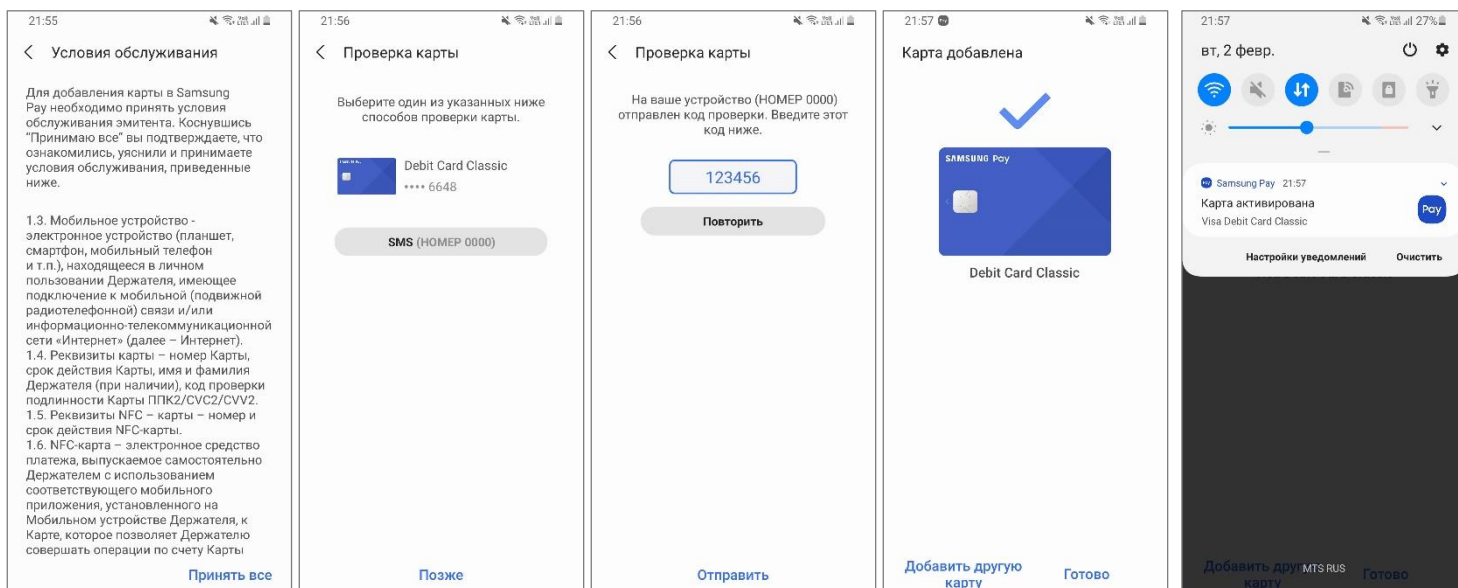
21:55

Условия обслуживания

Для добавления карты в Samsung Pay необходимо принять условия обслуживания эмитента. Коснувшись "Принимаю все" вы подтверждаете, что ознакомились, уяснили и принимаете условия обслуживания, приведенные ниже.

1.3. Мобильное устройство - электронное устройство (планшет, смартфон, мобильный телефон и т.п.), находящееся в личном пользовании Держателя, имеющее подключение к мобильной (подвижной радиотелефонной) связи и/или информационно-телекоммуникационной сети «Интернет» (далее – Интернет).
1.4. Реквизиты карты – номер Карты, срок действия Карты, имя и фамилия Держателя (при наличии), код проверки подлинности Карты ППК2/CVC2/CVV2.
1.5. Реквизиты NFC – карты – номер и срок действия NFC-карты.
1.6. NFC-карта – электронное средство платежа, выпускаемое самостоятельно Держателем с использованием соответствующего мобильного приложения, установленного на Мобильном устройстве Держателя, к Карте, которое позволяет Держателю совершать операции по счету Карты

Принять все

21:56

Проверка карты

Выберите один из указанных ниже способов проверки карты.

Debit Card Classic
•••• 6648

SMS (НОМЕР 0000)

Позже

21:56

Проверка карты

На ваше устройство (НОМЕР 0000) отправлен код проверки. Введите этот код ниже.

123456

Повторить

Отправить

21:57

Карта добавлена

SAMSUNG Pay

Debit Card Classic

Добавить другую карту

Готово

21:57 27%

вт, 2 февр.

Samsung Pay 21:57
Карта активирована
Visa Debit Card Classic

Pay

Настройки уведомлений

Очистить

Добавить другую карту MTS RUS Готово